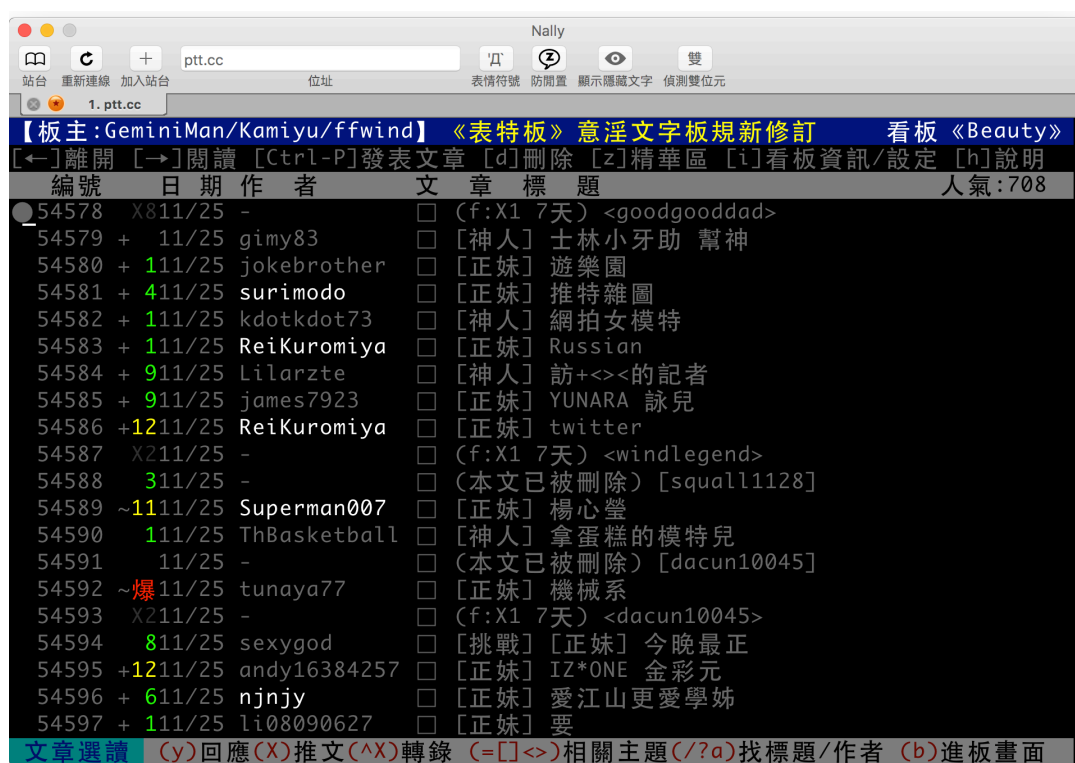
Nally

站台 重新連線 加入站台 ptt.cc 位址 表情符號 防閒置 顯示隱藏文字 偵測雙位元

1. ptt.cc

【板主:GeminiMan/Kamiyu/ffwind】《表特板》意淫文字板規新修訂 看板《Beauty》
[←]離開 [→]閱讀 [Ctrl-P]發表文章 [d]刪除 [z]精華區 [i]看板資訊/設定 [h]說明

| 編號 | | 日期 | 作者 | 文章標題 |
|---|---|---|---|---|
| 54578 | X8 | 11/25 | - | □ (f:X1 7天) <goodgooddad> |
| 54579 | + | 11/25 | gimy83 | □ [神人] 士林小牙助 幫神 |
| 54580 | + 1 | 11/25 | jokebrother | □ [正妹] 遊樂園 |
| 54581 | + 4 | 11/25 | surimodo | □ [正妹] 推特雜圖 |
| 54582 | + 1 | 11/25 | kdotkdot73 | □ [神人] 網拍女模特 |
| 54583 | + 1 | 11/25 | ReiKuromiya | □ [正妹] Russian |
| 54584 | + 9 | 11/25 | Lilarzte | □ [神人] 訪+<>< 的記者 |
| 54585 | + 9 | 11/25 | james7923 | □ [正妹] YUNARA 詠兒 |
| 54586 | +12 | 11/25 | ReiKuromiya | □ [正妹] twitter |
| 54587 | X2 | 11/25 | - | □ (f:X1 7天) <windlegend> |
| 54588 | 3 | 11/25 | - | □ (本文已被刪除) [squall1128] |
| 54589 | ~11 | 11/25 | Superman007 | □ [正妹] 楊心瑩 |
| 54590 | 1 | 11/25 | ThBasketball | □ [神人] 拿蛋糕的模特兒 |
| 54591 | | 11/25 | - | □ (本文已被刪除) [dacun10045] |
| 54592 | ~爆 | 11/25 | tunaya77 | □ [正妹] 機械系 |
| 54593 | X2 | 11/25 | - | □ (f:X1 7天) <dacun10045> |
| 54594 | 8 | 11/25 | sexygod | □ [挑戰] [正妹] 今晚最正 |
| 54595 | +12 | 11/25 | andy16384257 | □ [正妹] IZ*ONE 金彩元 |
| 54596 | + 6 | 11/25 | njnjy | □ [正妹] 愛江山更愛學姊 |
| 54597 | + 1 | 11/25 | li08090627 | □ [正妹] 要 |

人氣:708

文章選讀 (y)回應(X)推文(^X)轉錄 (=[]<>)相關主題(/?a)找標題/作者 (b)進板畫面